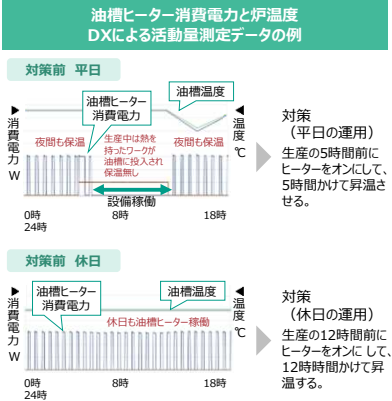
油槽ヒーター消費電力と炉温度
DXによる活動量測定データの例

対策前　平日

消費電力 W

温度 ℃

油槽ヒーター消費電力

油槽温度

夜間も保温

生産中は熱を持ったワークが油槽に投入され保温無し

夜間も保温

設備稼働

0時
24時

8時

18時

対策
（平日の運用）
生産の5時間前にヒーターをオンにして、5時間かけて昇温させる。

対策前　休日

消費電力 W

温度 ℃

油槽ヒーター消費電力

油槽温度

休日も油槽ヒーター稼働

0時
24時

8時

18時

対策
（休日の運用）
生産の12時間前にヒーターをオンにして、12時時間かけて昇温する。